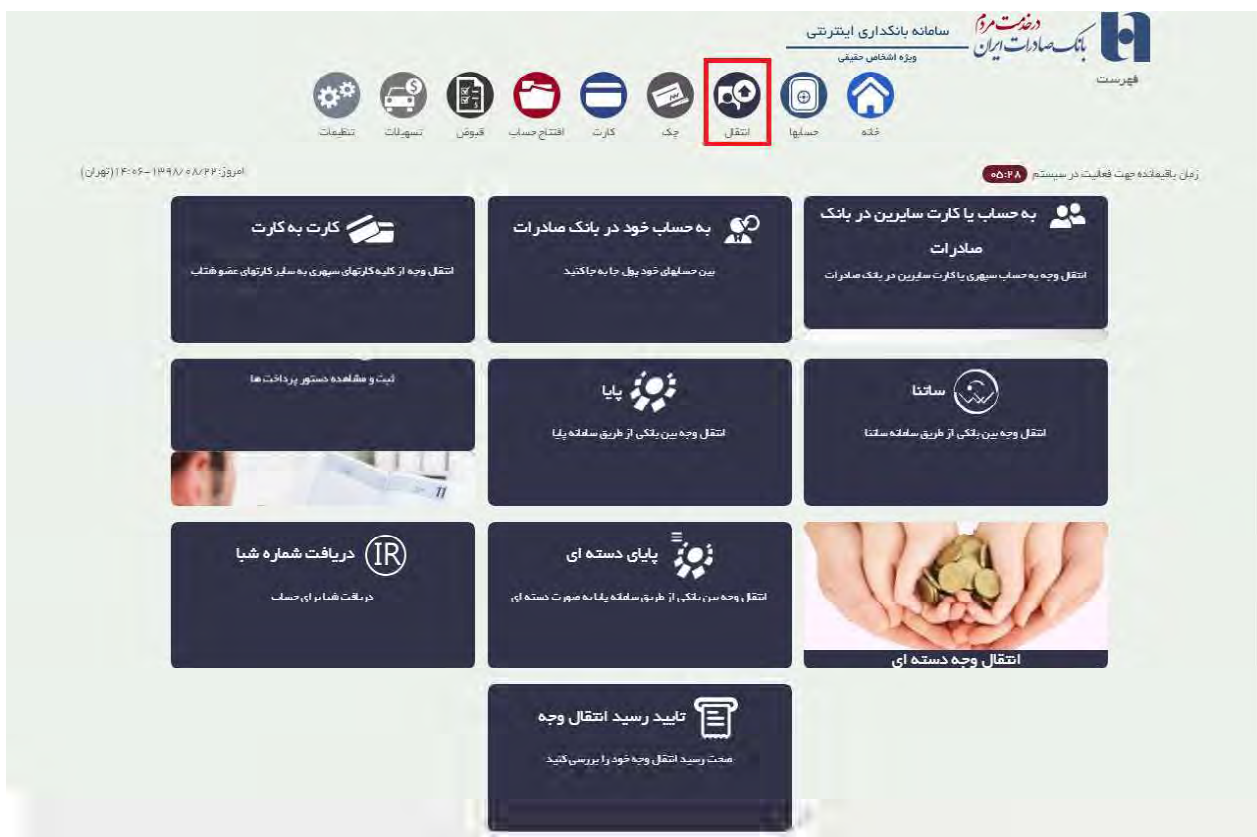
در خدمت مردم
بانک صادرات ایران
سامانه بانکداری اینترنتی
ویژه اشخاص حقیقی
فهرست

خانه
حسابها
انتقال
چک
کارت
افتتاح حساب
قبوض
تسهیلات
تنظیمات

زمان باقیمانده جهت فعالیت در سیستم ۰۵:۴۸
امروز: ۱۳۹۸/۰۸/۲۲ - ۱۴:۰۶ (تهران)

به حساب یا کارت سایرین در بانک صادرات
انتقال وجه به حساب سپهری یا کارت سایرین در بانک صادرات

به حساب خود در بانک صادرات
بین حسابهای خود پول جابه جا کنید

کارت به کارت
انتقال وجه از کلیه کارتهای سپهری به سایر کارتهای عضو شتاب

ساتنا
انتقال وجه بین بانکی از طریق سامانه ساتنا

پایا
انتقال وجه بین بانکی از طریق سامانه پایا

ثبت و مشاهده دستور پرداخت ها

انتقال وجه دسته ای

پایای دسته ای
انتقال وجه بین بانکی از طریق سامانه پایا به صورت دسته ای

دریافت شماره شبا
دریافت شبا برای حساب

تایید رسید انتقال وجه
صحت رسید انتقال وجه خود را بررسی کنید